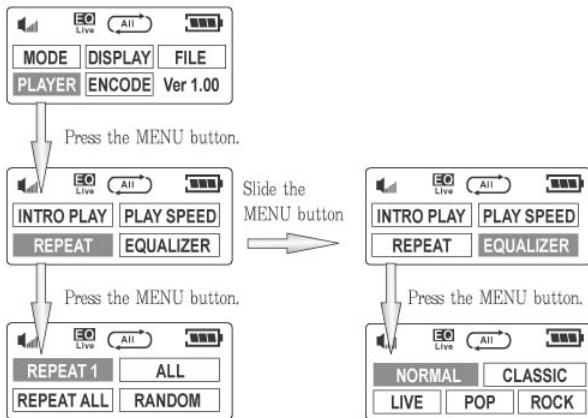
EQ Live All

MODE DISPLAY FILE
PLAYER ENCODE Ver 1.00

Press the MENU button.

EQ Live All

INTRO PLAY PLAY SPEED
REPEAT EQUALIZER

Press the MENU button.

EQ Live All

REPEAT 1 ALL
REPEAT ALL RANDOM

Slide the MENU button

EQ Live All

INTRO PLAY PLAY SPEED
REPEAT EQUALIZER

Press the MENU button.

EQ Live All

NORMAL CLASSIC
LIVE POP ROCK